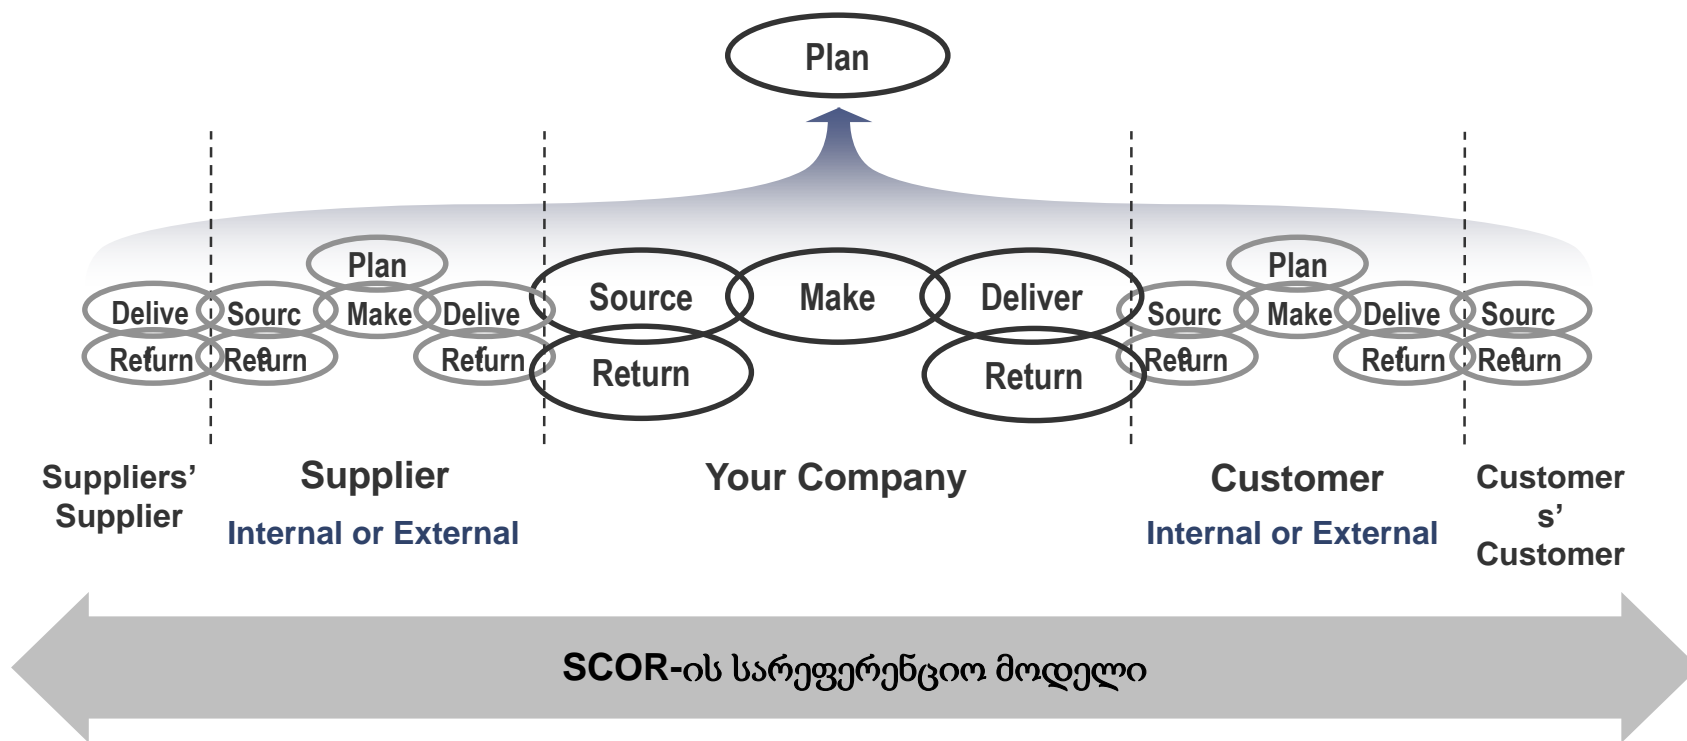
Plan

Delive Sourc Plan Make Delive Source Make Deliver Sourc Plan Make Delive Sourc

Return Return Return Return Return Return Return Return

Suppliers' Supplier

Supplier
Internal or External

Your Company

Customer
Internal or External

Customer s' Customer

SCOR-ის სარეფერენციო მოდელი